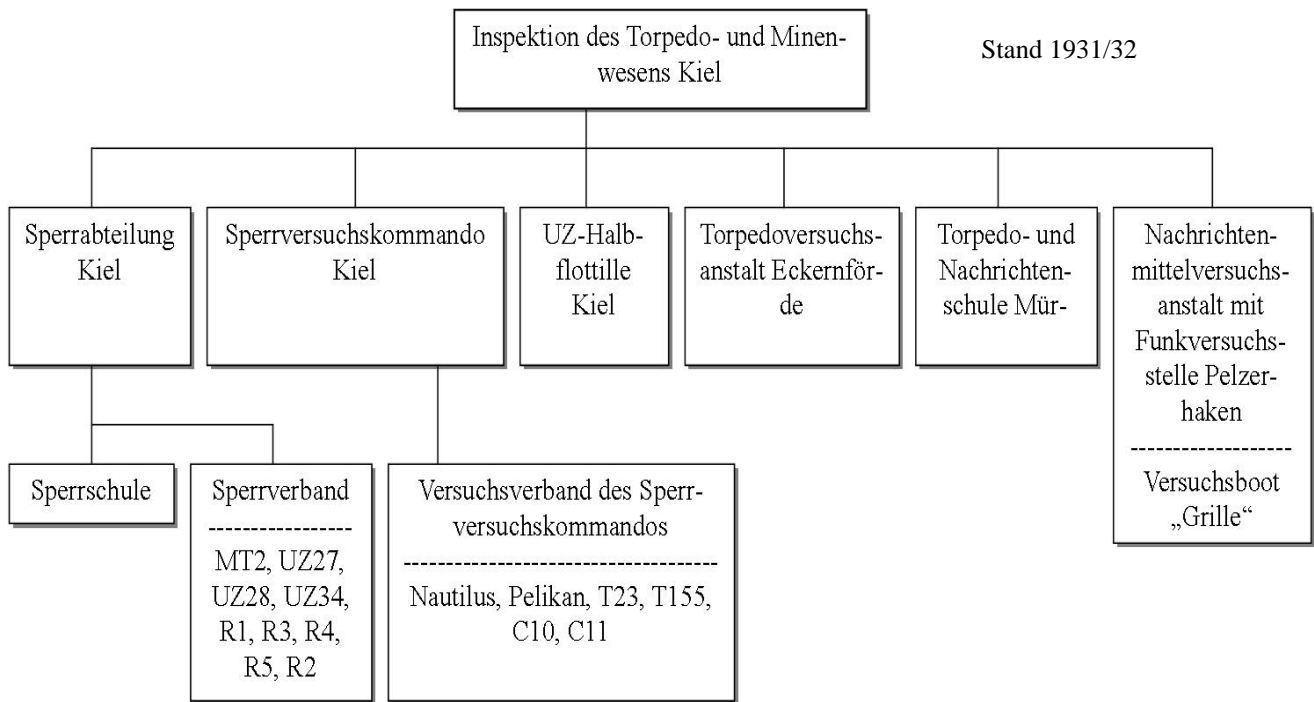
Inspektion des Torpedo- und Minenwesens Kiel

Stand 1931/32

Sperrabteilung Kiel

Sperrversuchskommando Kiel

UZ-Halbflottille Kiel

Torpedoversuchsanstalt Eckernförde

Torpedo- und Nachrichtenschule Mür-

Nachrichtenmittelversuchsanstalt mit Funkversuchsstelle Pelzerhaken
------------------
Versuchsboot „Grille“

Sperrschule

Sperrverband
----------------
MT2, UZ27, UZ28, UZ34, R1, R3, R4, R5, R2

Versuchsverband des Sperrversuchskommandos
------------------------------------
Nautilus, Pelikan, T23, T155, C10, C11